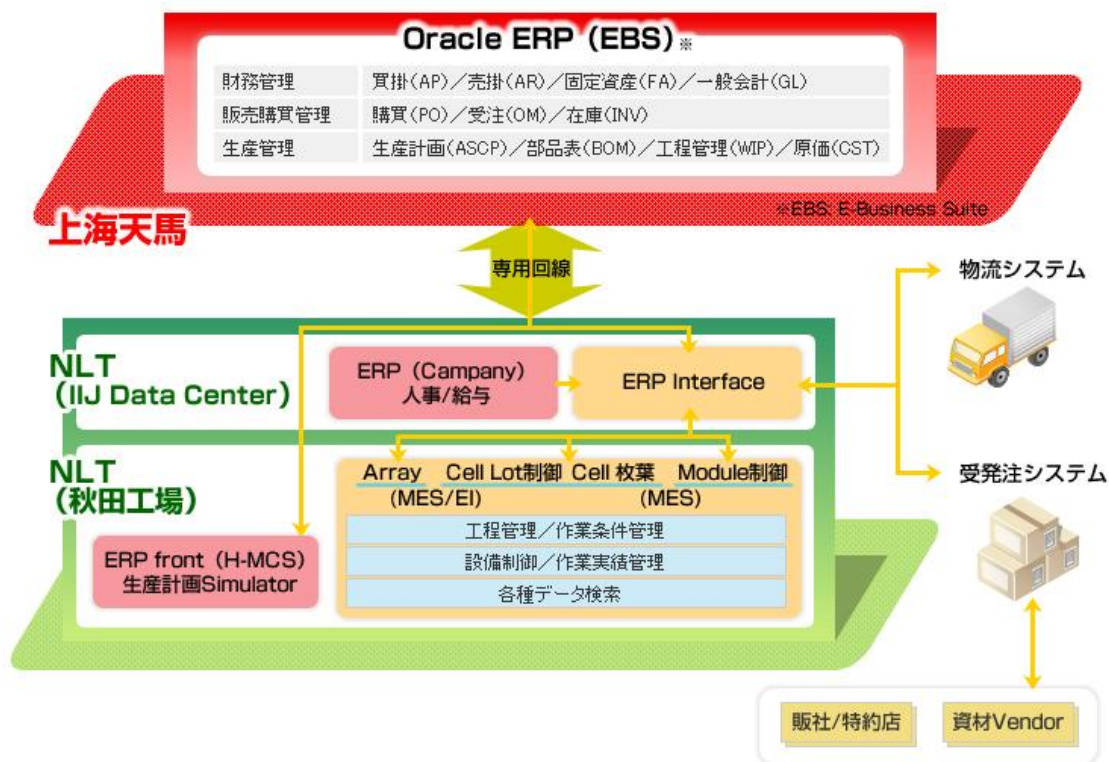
Oracle ERP（EBS）※

| 財務管理 | 買掛（AP）／売掛（AR）／固定資産（FA）／一般会計（GL） |
|---|---|
| 販売購買管理 | 購買（PO）／受注（OM）／在庫（INV） |
| 生産管理 | 生産計画（ASCP）／部品表（BOM）／工程管理（WIP）／原価（CST） |

※EBS: E-Business Suite

上海天馬

専用回線

物流システム

NLT
（IIJ Data Center）

ERP（Campany）
人事/給与

ERP Interface

受発注システム

NLT
（秋田工場）

Array
（MES/EI）

Cell Lot制御

Cell 枚葉

Module制御
（MES）

工程管理／作業条件管理

設備制御／作業実績管理

各種データ検索

ERP front（H-MCS）
生産計画Simulator

販社/特約店

資材Vendor